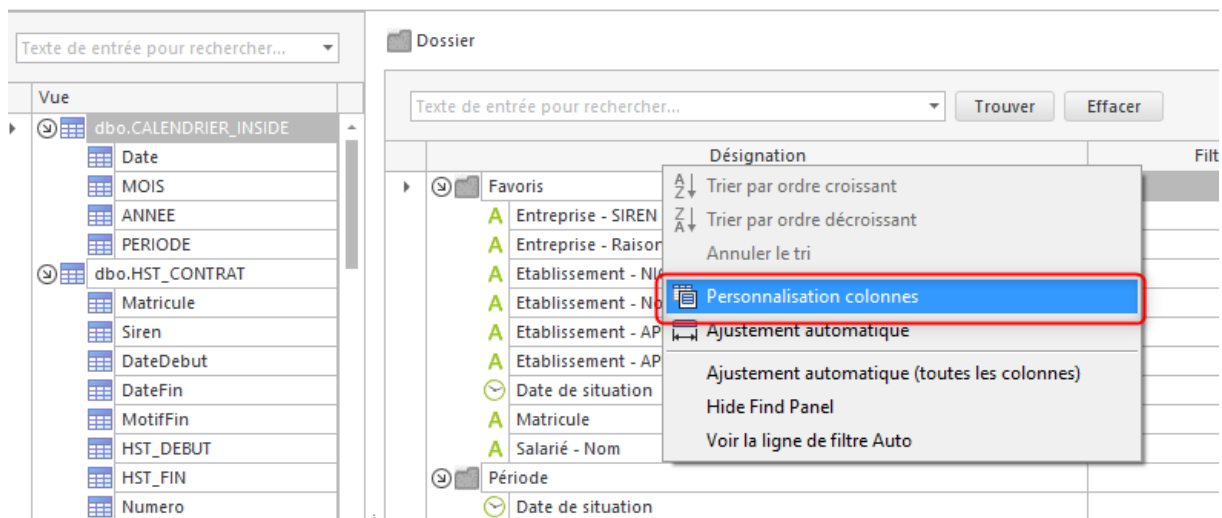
Texte de entrée pour rechercher...

Vue

dbo.CALENDRIER_INSIDE
Date
MOIS
ANNEE
PERIODE
dbo.HST_CONTRAT
Matricule
Siren
DateDebut
DateFin
MotifFin
HST_DEBUT
HST_FIN
Numero

Dossier

Texte de entrée pour rechercher...
Trouver
Effacer

Désignation
Filt

Favoris
Entreprise - SIREN
Entreprise - Raison
Etablissement - NI
Etablissement - No
Etablissement - AP
Etablissement - AP
Date de situation
Matricule
Salarié - Nom
Période
Date de situation

Trier par ordre croissant
Trier par ordre décroissant
Annuler le tri
Personnalisation colonnes
Ajustement automatique
Ajustement automatique (toutes les colonnes)
Hide Find Panel
Voir la ligne de filtre Auto